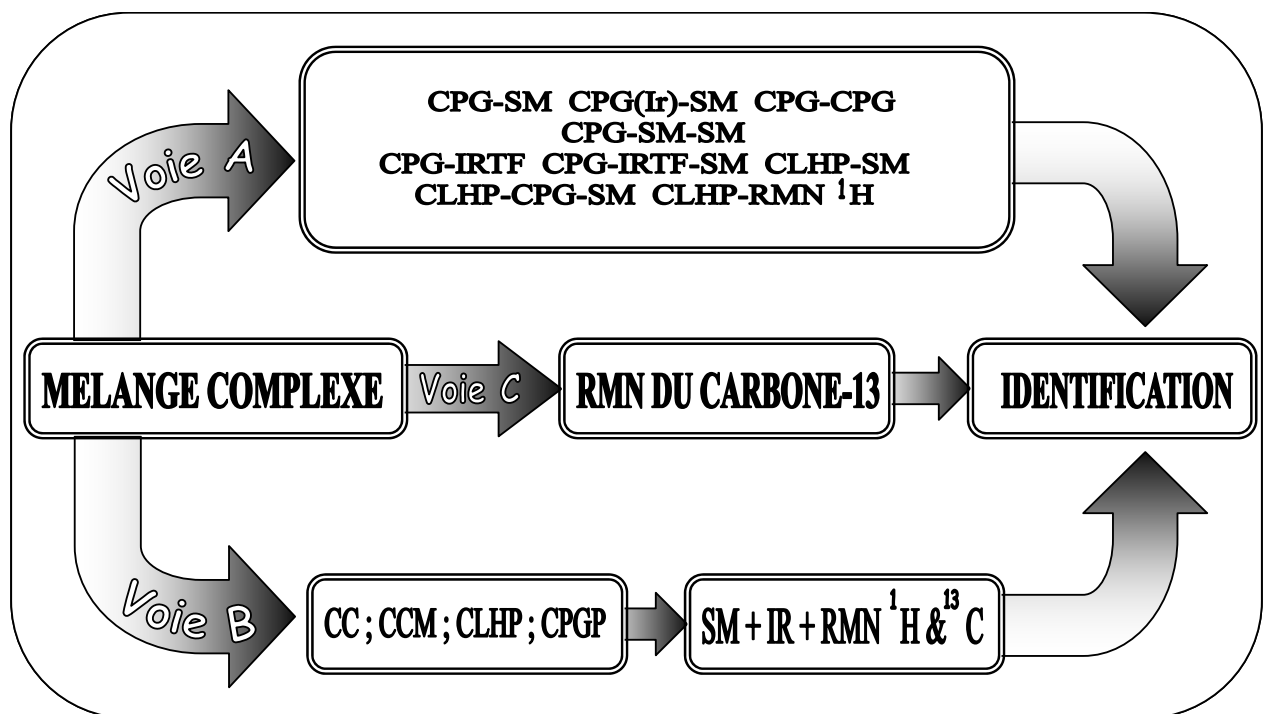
Voie A

CPG-SM CPG(Ir)-SM CPG-CPG
CPG-SM-SM
CPG-IRTF CPG-IRTF-SM CLHP-SM
CLHP-CPG-SM CLHP-RMN $^{1}$H

MELANGE COMPLEXE

Voie C

RMN DU CARBONE-13

IDENTIFICATION

Voie B

CC ; CCM ; CLHP ; CPGP

SM + IR + RMN $^{1}$H & $^{13}$C